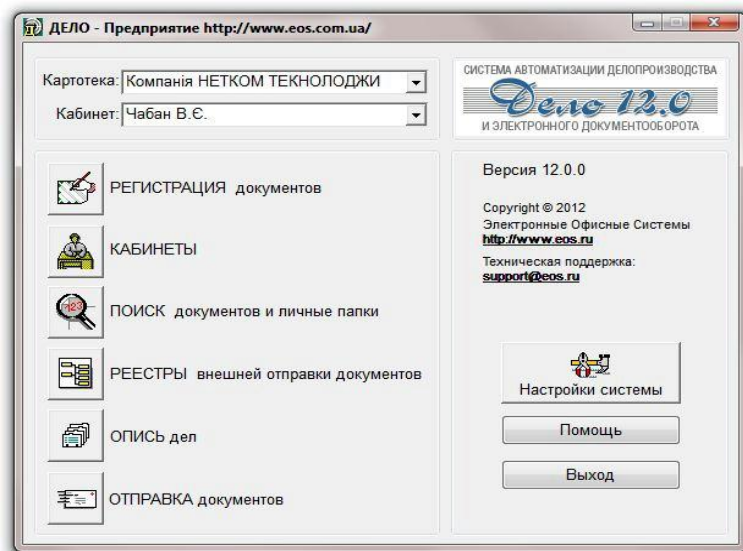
ДЕЛО - Предприятие http://www.eos.com.ua/

Картотека: Компанія НЕТКОМ ТЕХНОЛОДЖИ

Кабинет: Чабан В.Є.

СИСТЕМА АВТОМАТИЗАЦИИ ДЕЛОПРОИЗВОДСТВА

Дело 12.0

И ЭЛЕКТРОННОГО ДОКУМЕНТООБОРОТА

РЕГИСТРАЦИЯ документов

КАБИНЕТЫ

ПОИСК документов и личные папки

РЕЕСТРЫ внешней отправки документов

ОПИСЬ дел

ОТПРАВКА документов

Версия 12.0.0

Copyright © 2012
Электронные Офисные Системы
http://www.eos.ru

Техническая поддержка:
support@eos.ru

Настройки системы

Помощь

Выход